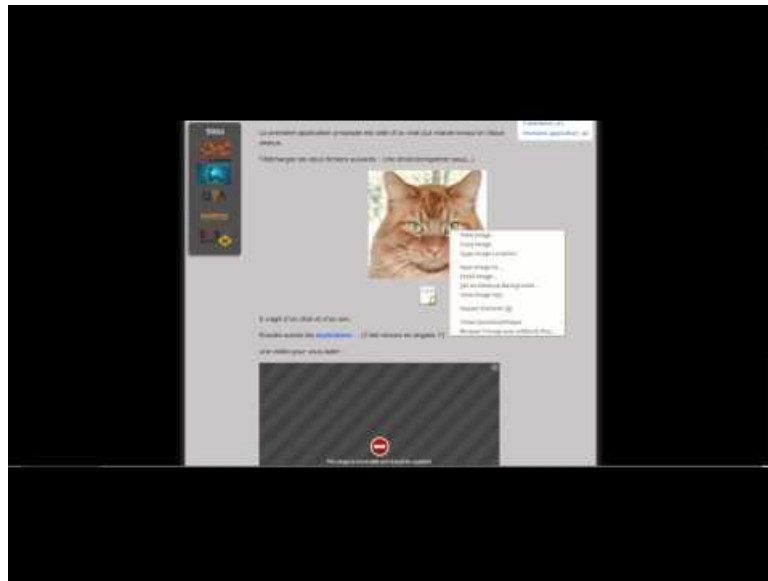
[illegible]

La première application proposée est celle d'un chat qui miaule lorsqu'on clique dessus.

Téléchargez les deux fichiers suivants : (clic droit/enregistrer sous...)

View Image
Copy Image
Copy Image Location
Save Image As...
Email Image...
Set As Desktop Background...
View Image Info
Inspect Element (Q)
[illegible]
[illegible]

Il s'agit d'un chat et d'un son.

Ensuite ouvrez les applications ... (C'est comme en anglais !?)

Une vidéo pour vous aider :

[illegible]